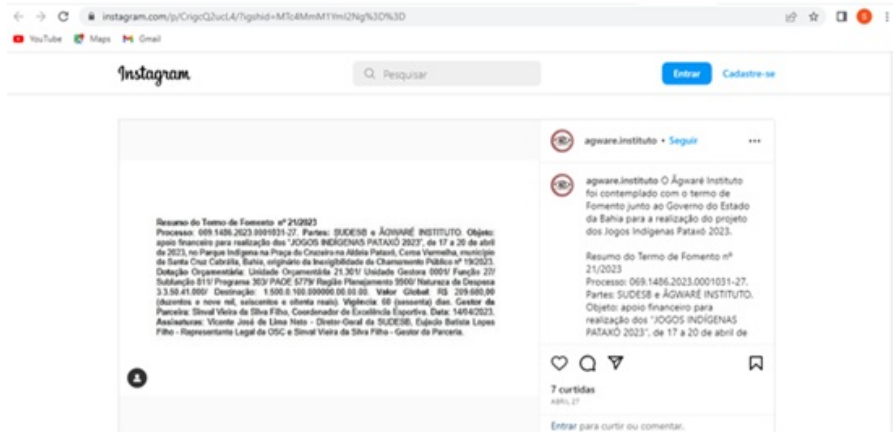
instagram.com/p/CrigcQ2ucL4/?igshid=MTc4MmM1YmI2Ng%3D%3D

YouTube Maps Gmail

Instagram

Pesquisar

Entrar Cadastre-se

Resumo do Termo de Fomento nº 21/2023
Processo: 069.1486.2023.0001031-27. Partes: SUDESB e ÁGWARÊ INSTITUTO. Objeto: apoio financeiro para realização dos "JOGOS INDÍGENAS PATAXÓ 2023", de 17 a 20 de abril de 2023, no Parque Indígena na Praça do Cruzeiro na Aldeia Pataxó, Coroa Vermelha, município de Santa Cruz Cabrália, Bahia, originário da Inexigibilidade do Chamamento Público nº 19/2023. Dotação Orçamentária: Unidade Orçamentária 21.301/ Unidade Gestora 0001/ Função 27/ Subfunção 811/ Programa 303/ PAOE 5779/ Região Planejamento 9900/ Natureza da Despesa 3.3.50.41.000/ Destinação: 1.500.0.100.000000.00.00.00. Valor Global: R$ 209.680,00 (duzentos e nove mil, seiscentos e oitenta reais). Vigência: 60 (sessenta) dias. Gestor da Parceria: Sinval Vieira da Silva Filho, Coordenador de Excelência Esportiva. Data: 14/04/2023. Assinaturas: Vicente José de Lima Neto - Diretor-Geral da SUDESB, Eujácio Batista Lopes Filho - Representante Legal da OSC e Sinval Vieira da Silva Filho - Gestor da Parceria.

agware.instituto • Seguir

agware.instituto O Ágwarê Instituto foi contemplado com o termo de Fomento junto ao Governo do Estado da Bahia para a realização do projeto dos Jogos Indígenas Pataxó 2023.

Resumo do Termo de Fomento nº 21/2023
Processo: 069.1486.2023.0001031-27. Partes: SUDESB e ÁGWARÊ INSTITUTO. Objeto: apoio financeiro para realização dos "JOGOS INDÍGENAS PATAXÓ 2023", de 17 a 20 de abril de

7 curtidas
ABRIL 27

Entrar para curtir ou comentar.